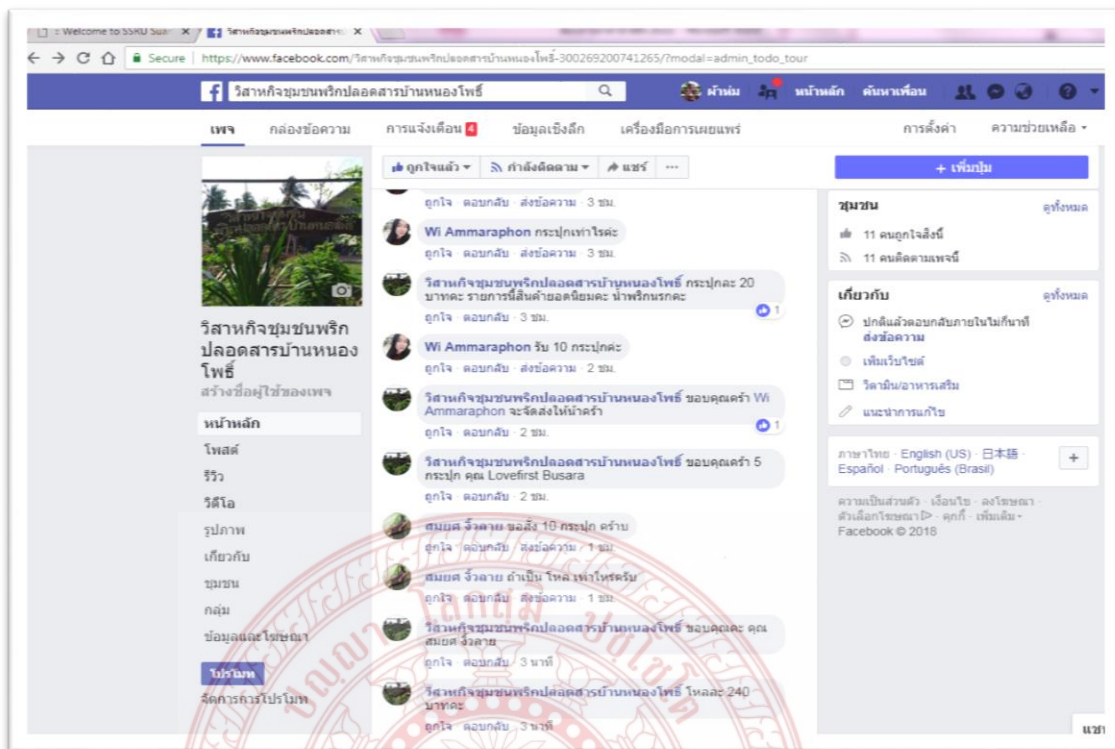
:: Welcome to SSRU Sua ×
วิสาหกิจชุมชนพริกปลอดสาร ×
← → C ⌂ Secure | https://www.facebook.com/วิสาหกิจชุมชนพริกปลอดสารบ้านหนองโพธิ์-300269200741265/?modal=admin_todo_tour

วิสาหกิจชุมชนพริกปลอดสารบ้านหนองโพธิ์
ผ้าน่ม หน้าหลัก ค้นหาเพื่อน

เพจ กล่องข้อความ การแจ้งเตือน 4 ข้อมูลเชิงลึก เครื่องมือการเผยแพร่ การตั้งค่า ความช่วยเหลือ

วิสาหกิจชุมชนพริกปลอดสารบ้านหนองโพธิ์
สร้างชื่อผู้ใช้ของเพจ
หน้าหลัก
โพสต์
รีวิว
วิดีโอ
รูปภาพ
เกี่ยวกับ
ชุมชน
กลุ่ม
ข้อมูลและโฆษณา
โปรโมท
จัดการการโปรโมท

ถูกใจแล้ว ▾ กำลังติดตาม ▾ แชร์ ···

ถูกใจ · ตอบกลับ · ส่งข้อความ · 3 ชม.
Wi Ammaraphon กระปุกเท่าไรค่ะ
ถูกใจ · ตอบกลับ · ส่งข้อความ · 3 ชม.
วิสาหกิจชุมชนพริกปลอดสารบ้านหนองโพธิ์ กระปุกละ 20 บาทคะ รายการนี้สินค้ายอดนิยมคะ น้ำพริกนรกคะ
ถูกใจ · ตอบกลับ · 3 ชม. 1
Wi Ammaraphon รับ 10 กระปุกค่ะ
ถูกใจ · ตอบกลับ · ส่งข้อความ · 2 ชม.
วิสาหกิจชุมชนพริกปลอดสารบ้านหนองโพธิ์ ขอบคุณคร้า Wi Ammaraphon จะจัดส่งให้นะคร้า
ถูกใจ · ตอบกลับ · 2 ชม. 1
วิสาหกิจชุมชนพริกปลอดสารบ้านหนองโพธิ์ ขอบคุณคร้า 5 กระปุก คุณ Lovefirst Busara
ถูกใจ · ตอบกลับ · 2 ชม.
สมยศ จิ๋วลาย ขอสั่ง 10 กระปุก คร้าบ
ถูกใจ · ตอบกลับ · ส่งข้อความ · 1 ชม.
สมยศ จิ๋วลาย ถ้าเป็น โหล เท่าไรครับ
ถูกใจ · ตอบกลับ · ส่งข้อความ · 1 ชม.
วิสาหกิจชุมชนพริกปลอดสารบ้านหนองโพธิ์ ขอบคุณคะ คุณ สมยศ จิ๋วลาย
ถูกใจ · ตอบกลับ · 3 นาที
วิสาหกิจชุมชนพริกปลอดสารบ้านหนองโพธิ์ โหลละ 240 บาทคะ
ถูกใจ · ตอบกลับ · 3 นาที

+ เพิ่มปุ่ม
ชุมชน ดูทั้งหมด
11 คนถูกใจสิ่งนี้
11 คนติดตามเพจนี้
เกี่ยวกับ ดูทั้งหมด
ปกติแล้วตอบกลับภายในไม่กี่นาที
ส่งข้อความ
เพิ่มเว็บไซต์
วิตามิน/อาหารเสริม
แนะนำการแก้ไข
ภาษาไทย · English (US) · 日本語 · Español · Português (Brasil)
+
ความเป็นส่วนตัว · เงื่อนไข · ลงโฆษณา · ตัวเลือกโฆษณา · คุกกี้ · เพิ่มเติม ·
Facebook © 2018
แชท